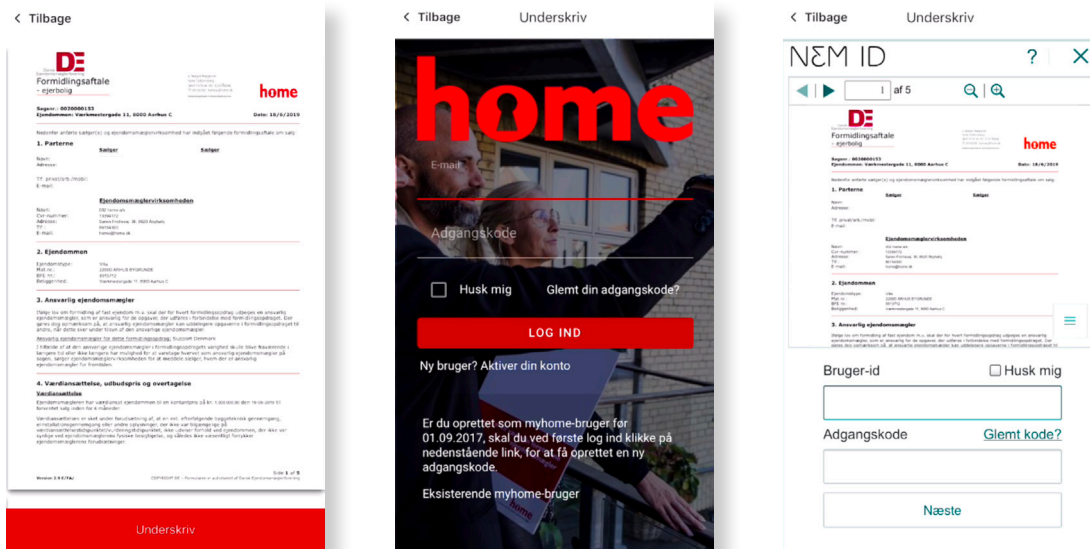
< Tilbage

DE
Formidlingsaftale
- ejerbolig

home

Sagsnr.: 0030000153
Ejendommen: Værkmestergade 11, 8000 Aarhus C
Date: 18/6/2019

1. Parterne
Sælger
Sælger

Ejendomsmæglervirksomheden

2. Ejendommen

3. Ansvarlig ejendomsmægler

4. Værdiansættelse, udbudspris og overtagelse

Side 1 af 5

Underskriv

< Tilbage
Underskriv

home

E-mail

Adgangskode

Husk mig
Glemt din adgangskode?

LOG IND

Ny bruger? Aktiver din konto

Er du oprettet som myhome-bruger før 01.09.2017, skal du ved første log ind klikke på nedenstående link, for at få oprettet en ny adgangskode.

Eksisterende myhome-bruger

< Tilbage
Underskriv

NEM ID
?
X

1 af 5

DE
Formidlingsaftale
- ejerbolig

home

Sagsnr.: 0030000153
Ejendommen: Værkmestergade 11, 8000 Aarhus C
Date: 18/6/2019

1. Parterne
Sælger
Sælger

Ejendomsmæglervirksomheden

2. Ejendommen

3. Ansvarlig ejendomsmægler

Bruger-id
Husk mig

Adgangskode
Glemt kode?

Næste